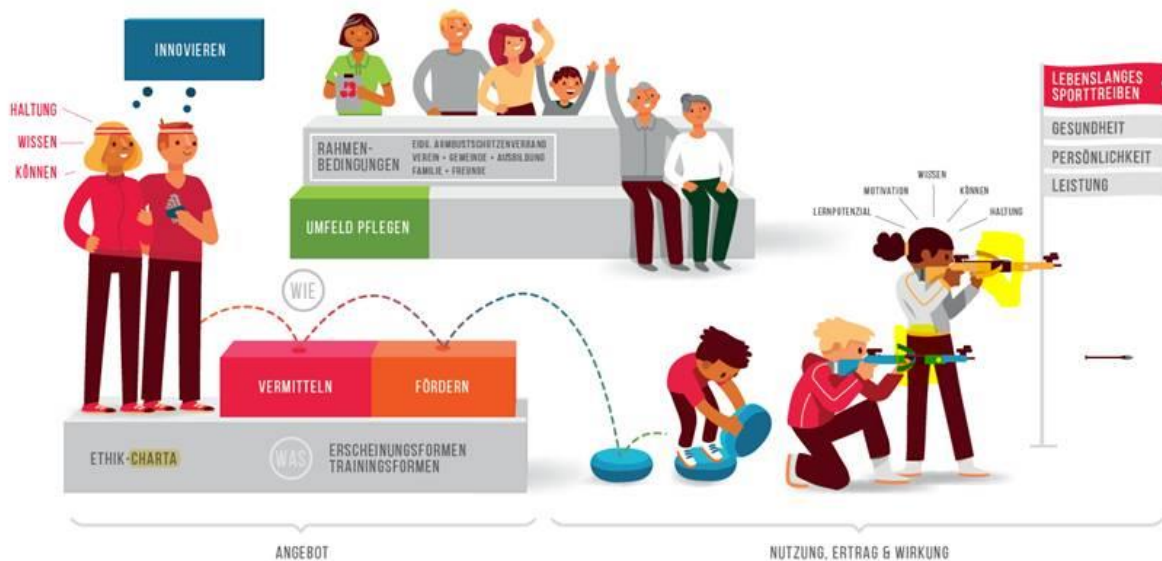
INNOVIEREN

HALTUNG
WISSEN
KÖNNEN

RAHMEN-BEDINGUNGEN
EIDG. ARMBRUSTSCHÜTZENVERBAND
VEREIN + GEMEINDE + AUSBILDUNG
FAMILIE + FREUNDE

UMFELD PFLEGEN

LEBENSLANGES SPORTTREIBEN
GESUNDHEIT
PERSÖNLICHKEIT
LEISTUNG

WISSEN
MOTIVATION
KÖNNEN
LERNPOTENZIAL
HALTUNG

WIE

VERMITTELN
FÖRDERN

ETHIK-CHARTA
WAS
ERSCHEINUNGSFORMEN
TRAININGSFORMEN

ANGEBOT
NUTZUNG, ERTRAG & WIRKUNG